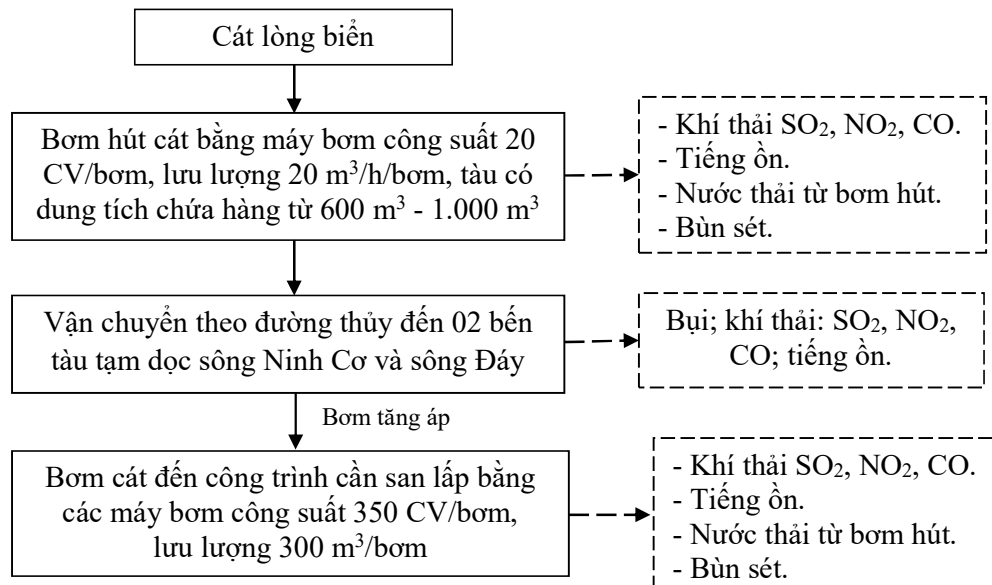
Cát lòng biển

Bơm hút cát bằng máy bơm công suất 20 CV/bơm, lưu lượng 20 m$^3$/h/bơm, tàu có dung tích chứa hàng từ 600 m$^3$ - 1.000 m$^3$

- Khí thải $SO_2$, $NO_2$, CO.
- Tiếng ồn.
- Nước thải từ bơm hút.
- Bùn sét.

Vận chuyển theo đường thủy đến 02 bến tàu tạm dọc sông Ninh Cơ và sông Đáy

Bụi; khí thải: $SO_2$, $NO_2$, CO; tiếng ồn.

Bơm tăng áp

Bơm cát đến công trình cần san lấp bằng các máy bơm công suất 350 CV/bơm, lưu lượng 300 m$^3$/bơm

- Khí thải $SO_2$, $NO_2$, CO.
- Tiếng ồn.
- Nước thải từ bơm hút.
- Bùn sét.